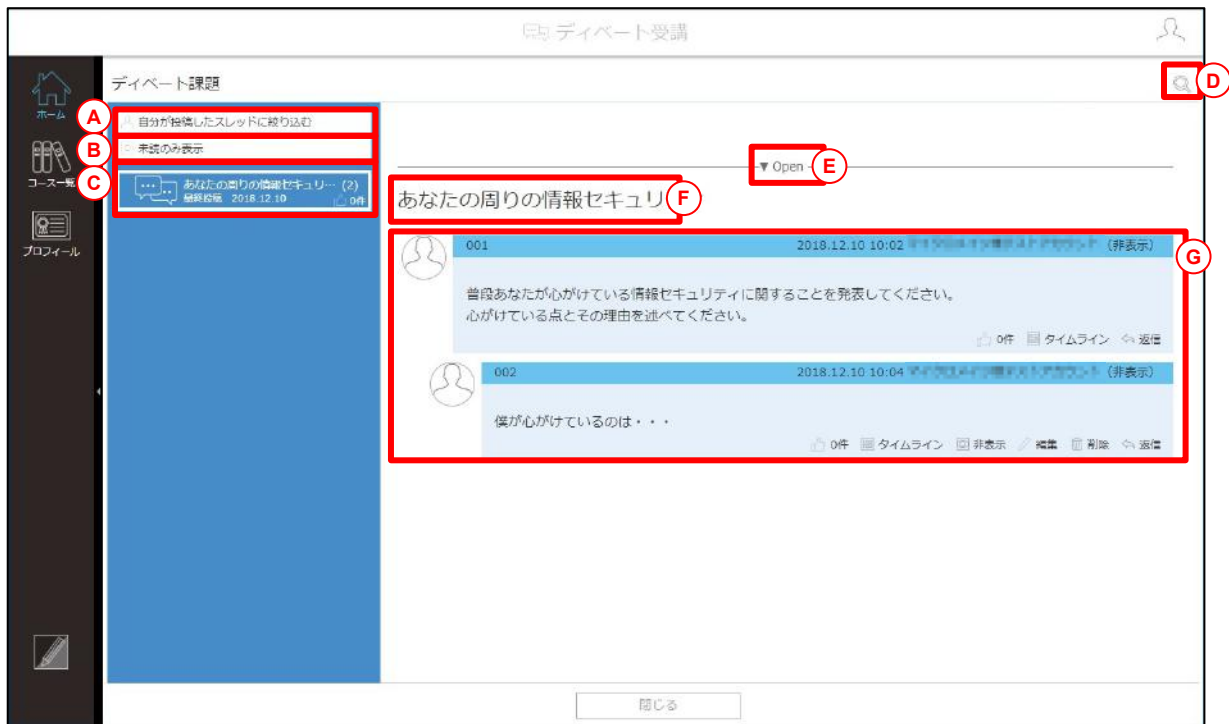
ディベート受講

ホーム

コース一覧

プロフィール

ディベート課題

A 自分が投稿したスレッドに絞り込む

B 未読のみ表示

C あなたの周りの情報セキュリ… (2)
最終投稿 2018.12.10
0件

D

▼Open E

あなたの周りの情報セキュリ F

G

001 2018.12.10 10:02 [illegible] (非表示)

普段あなたが心がけている情報セキュリティに関することを発表してください。
心がけている点とその理由を述べてください。

0件 タイムライン 返信

002 2018.12.10 10:04 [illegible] (非表示)

僕が心がけているのは・・・

0件 タイムライン 非表示 編集 削除 返信

閉じる